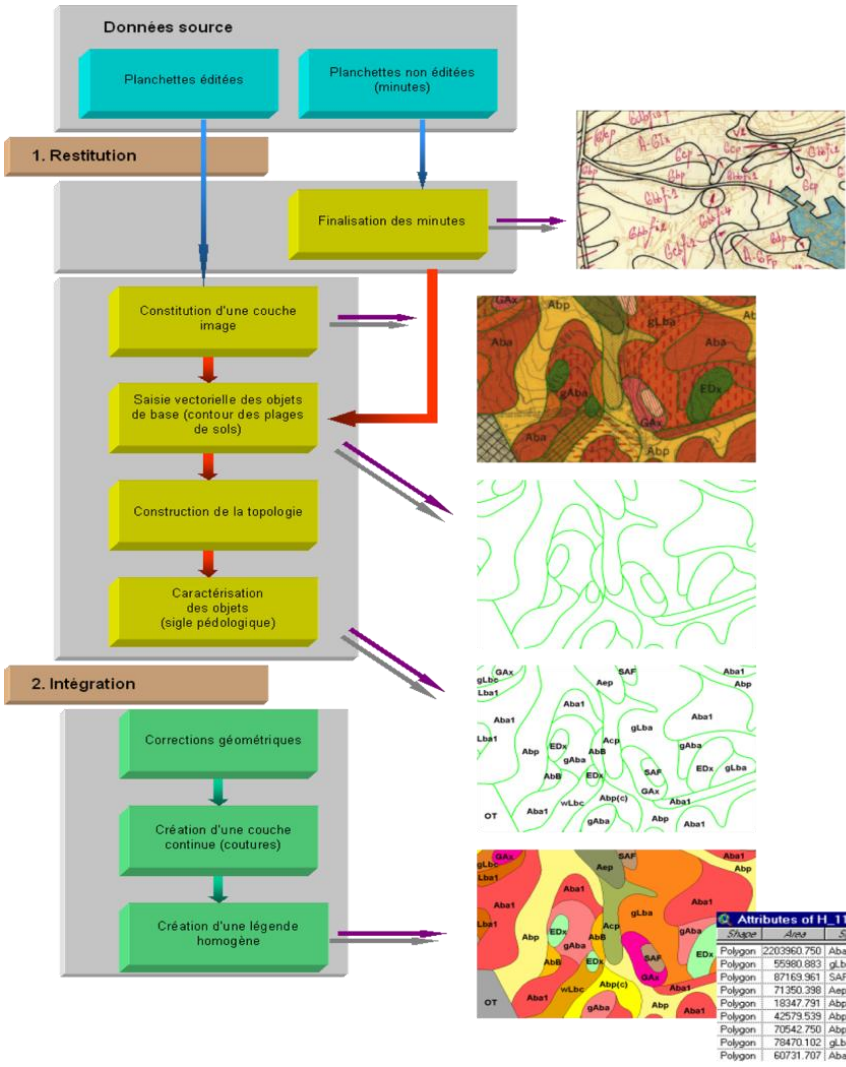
Données source

Planchettes éditées

Planchettes non éditées (minutes)

1. Restitution

Finalisation des minutes

Constitution d'une couche image

Saisie vectorielle des objets de base (contour des plages de sols)

Construction de la topologie

Caractérisation des objets (sigle pédologique)

2. Intégration

Corrections géométriques

Création d'une couche continue (coutures)

Création d'une légende homogène

GAx Abp gLba Aba Aba gAba EDx GAx Aba Abp

GAx SAF Aba1 gLbc Abp Lba1 Aep Aba1 Aba1 gLba Lba1 Acp gAba Abp EDx AbB gAba SAF EDx gLba AbB EDx GAx Aba1 wLbc Abp(c) OT Aba1 Abp Aba1 gAba

GAx SAF Aba1 gLbc Abp Lba1 Aep Aba1 gLba Lba1 Acp gAba Abp EDx AbB gAba EDx SAF AbB EDx GAx OT Aba1 wLbc Abp(c) Aba1 Abp gAba

Attributes of H_1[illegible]

| Shape | Area | S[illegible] |
|---|---|---|
| Polygon | 2203960.750 | Aba |
| Polygon | 55980.883 | gLb |
| Polygon | 87169.961 | SAF |
| Polygon | 71350.398 | Aep |
| Polygon | 18347.791 | Abp |
| Polygon | 42579.539 | Abp |
| Polygon | 70542.750 | Abp |
| Polygon | 78470.102 | gLb |
| Polygon | 60731.707 | Aba |